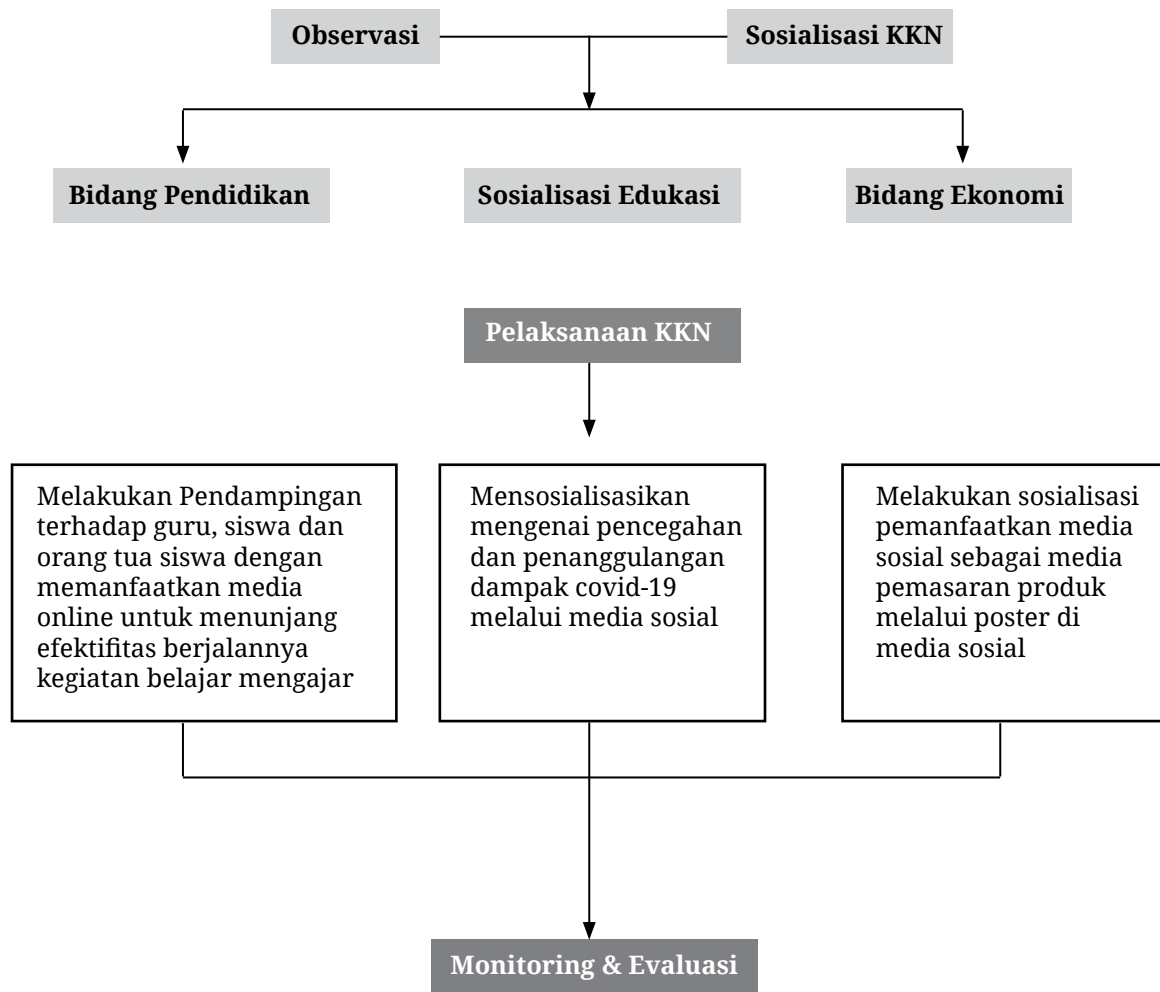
Observasi

Sosialisasi KKN

Bidang Pendidikan

Sosialisasi Edukasi

Bidang Ekonomi

Pelaksanaan KKN

Melakukan Pendampingan terhadap guru, siswa dan orang tua siswa dengan memanfaatkan media online untuk menunjang efektifitas berjalannya kegiatan belajar mengajar

Mensosialisasikan mengenai pencegahan dan penanggulangan dampak covid-19 melalui media sosial

Melakukan sosialisasi pemanfaatkan media sosial sebagai media pemasaran produk melalui poster di media sosial

Monitoring & Evaluasi